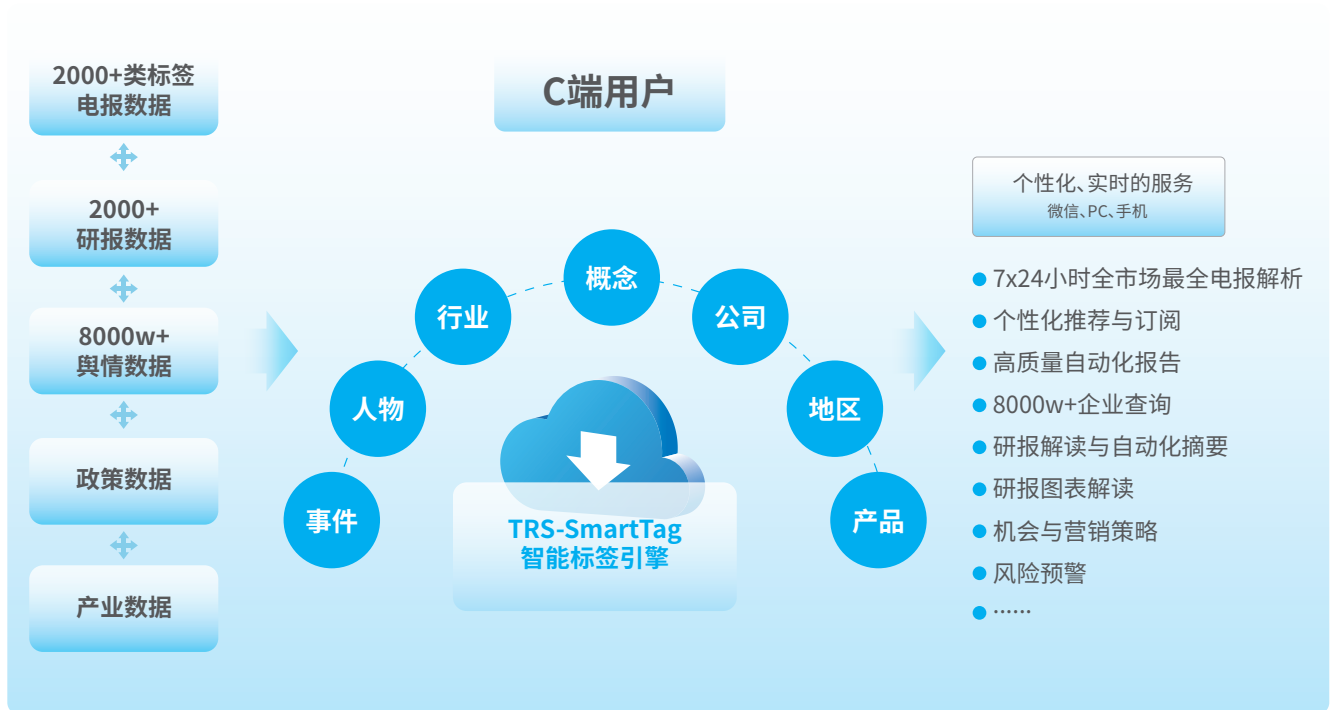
2000+类标签
电报数据

2000+
研报数据

8000w+
舆情数据

政策数据

产业数据

C端用户

事件

人物

行业

概念

公司

地区

产品

TRS-SmartTag
智能标签引擎

个性化、实时的服务
微信、PC、手机

7x24小时全市场最全电报解析
个性化推荐与订阅
高质量自动化报告
8000w+企业查询
研报解读与自动化摘要
研报图表解读
机会与营销策略
风险预警
……